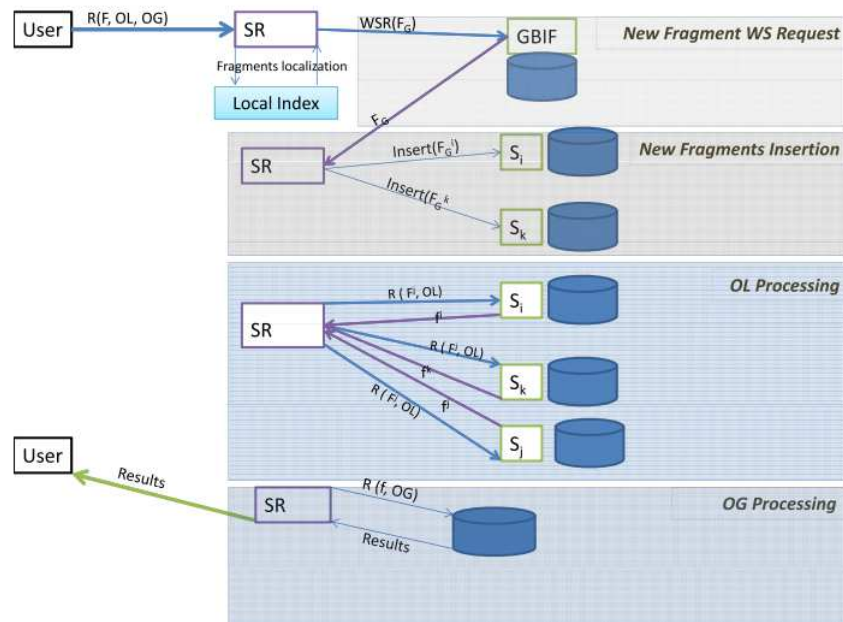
User

R(F, OL, OG)

SR

WSR($F_G$)

GBIF

New Fragment WS Request

Fragments localization

Local Index

$F_G$

SR

Insert($F_G^i$)

$S_i$

New Fragments Insertion

Insert($F_G^k$)

$S_k$

OL Processing

R ( $F^i$, OL)

$S_i$

SR

$f^i$

R ( $F^j$, OL)

$f^k$

$S_k$

R ( $F^j$, OL)

$f^j$

$S_j$

User

Results

SR

R (f, OG)

OG Processing

Results